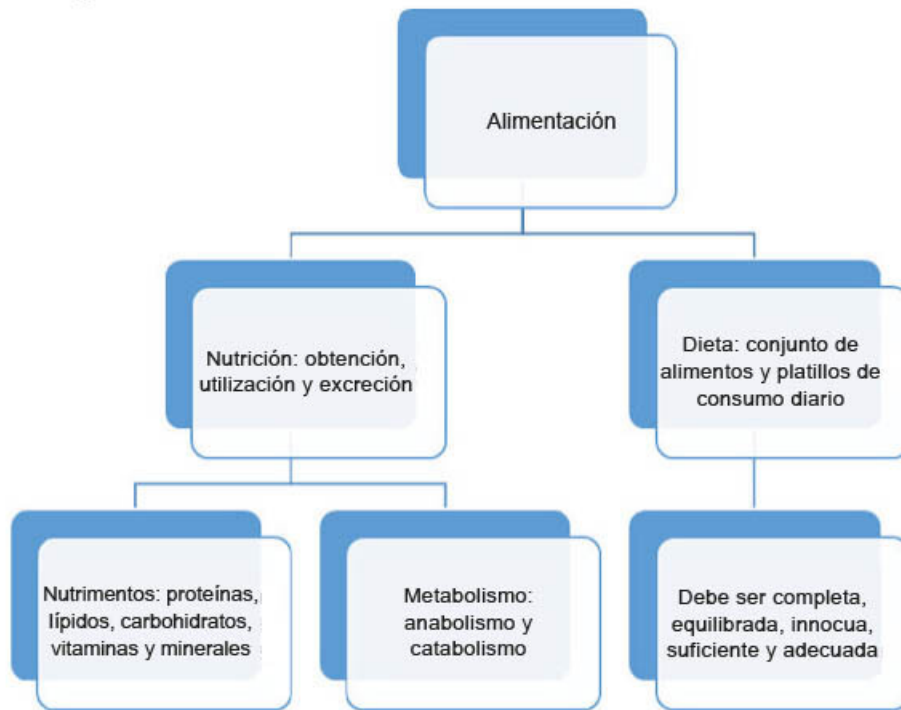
Alimentación

Nutrición: obtención, utilización y excreción

Dieta: conjunto de alimentos y platillos de consumo diario

Nutrimentos: proteínas, lípidos, carbohidratos, vitaminas y minerales

Metabolismo: anabolismo y catabolismo

Debe ser completa, equilibrada, innocua, suficiente y adecuada